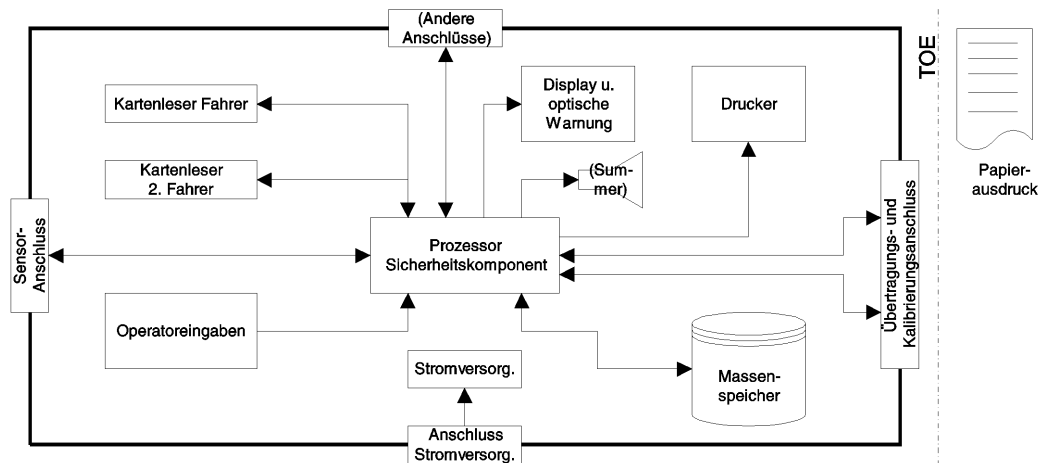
(Andere Anschlüsse)

TOE

Kartenleser Fahrer

Display u. optische Warnung

Drucker

Kartenleser 2. Fahrer

(Summer)

Papierausdruck

Sensor-Anschluss

Prozessor Sicherheitskomponent

Übertragungs- und Kalibrierungsanschluss

Operatoreingaben

Massenspeicher

Stromversorg.

Anschluss Stromversorg.